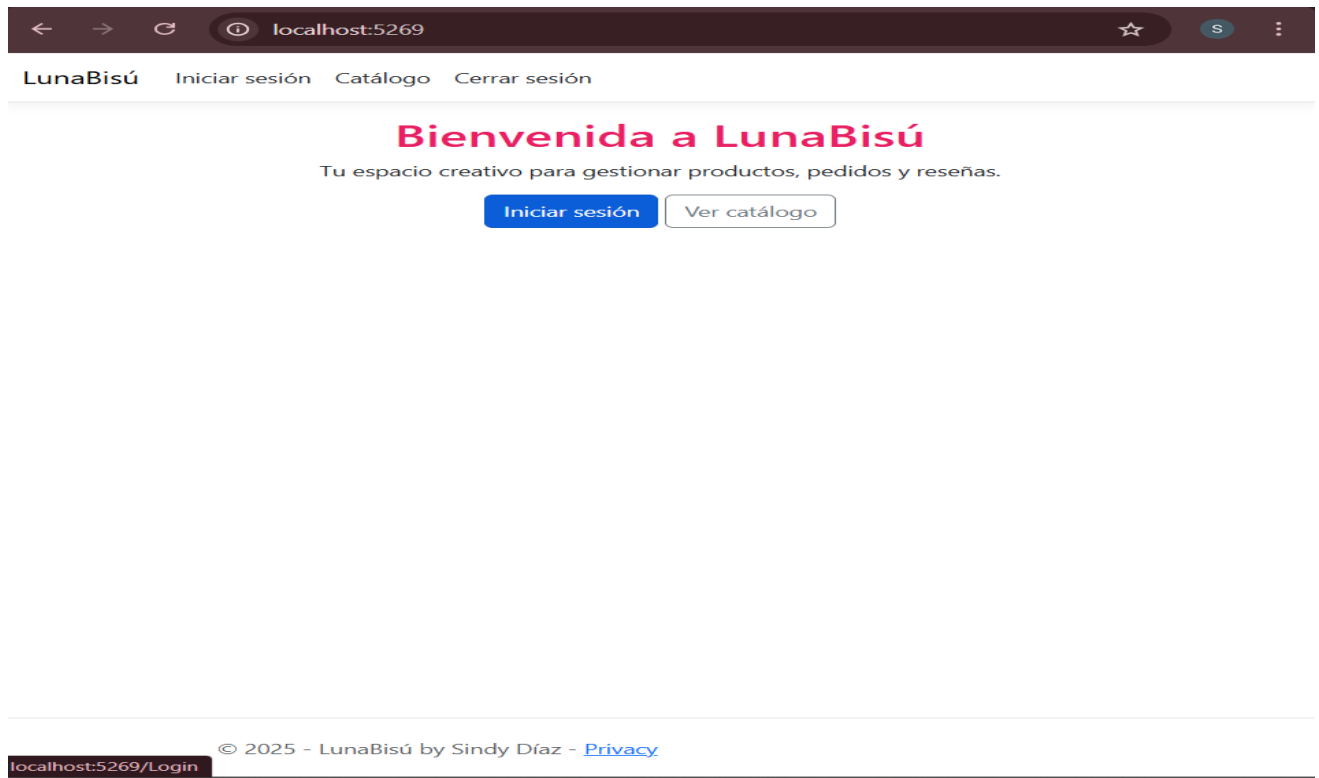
localhost:5269

S

LunaBisú Iniciar sesión Catálogo Cerrar sesión

Bienvenida a LunaBisú

Tu espacio creativo para gestionar productos, pedidos y reseñas.

Iniciar sesión Ver catálogo

© 2025 - LunaBisú by Sindy Díaz - Privacy

localhost:5269/Login